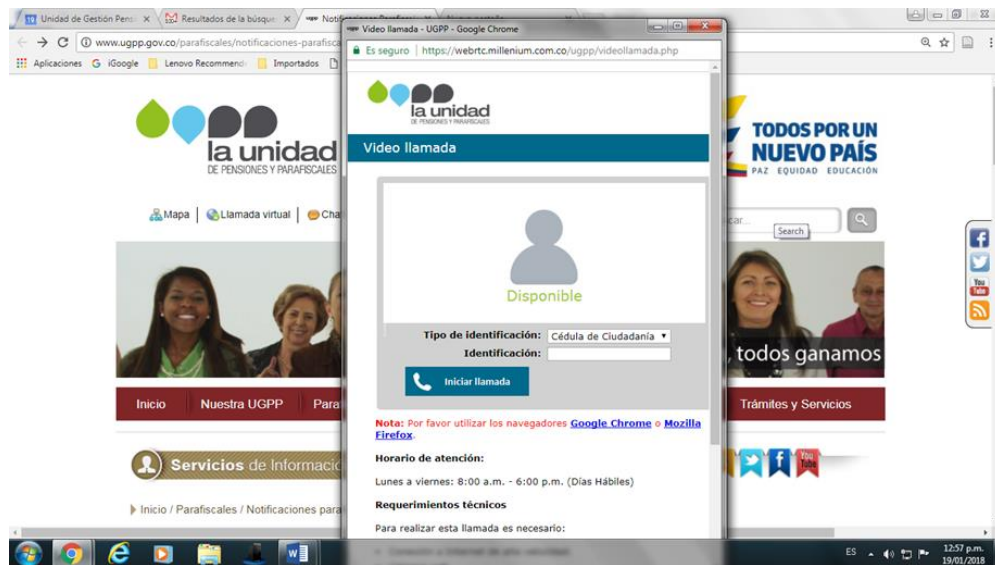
Unidad de Gestión Pens ×
Resultados de la búsque ×
Notif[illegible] ×
www.ugpp.gov.co/parafiscales/notificaciones-parafisca
Aplicaciones
iGoogle
Lenovo Recommend
Importados

Video llamada - UGPP - Google Chrome
Es seguro | https://webrtc.millenium.com.co/ugpp/videollamada.php

la unidad
DE PENSIONES Y PARAFISCALES

Video llamada

Disponible

Tipo de identificación: Cédula de Ciudadanía
Identificación:

Iniciar llamada

Nota: Por favor utilizar los navegadores Google Chrome o Mozilla Firefox.

Horario de atención:

Lunes a viernes: 8:00 a.m. - 6:00 p.m. (Días Hábiles)

Requerimientos técnicos

Para realizar esta llamada es necesario:

la unidad
DE PENSIONES Y PARAFISCALES

Mapa | Llamada virtual | Cha

TODOS POR UN NUEVO PAÍS
PAZ EQUIDAD EDUCACIÓN

Search

, todos ganamos

Inicio | Nuestra UGPP | Para
Trámites y Servicios

Servicios de Informació

Inicio / Parafiscales / Notificaciones para

ES
12:57 p.m.
19/01/2018